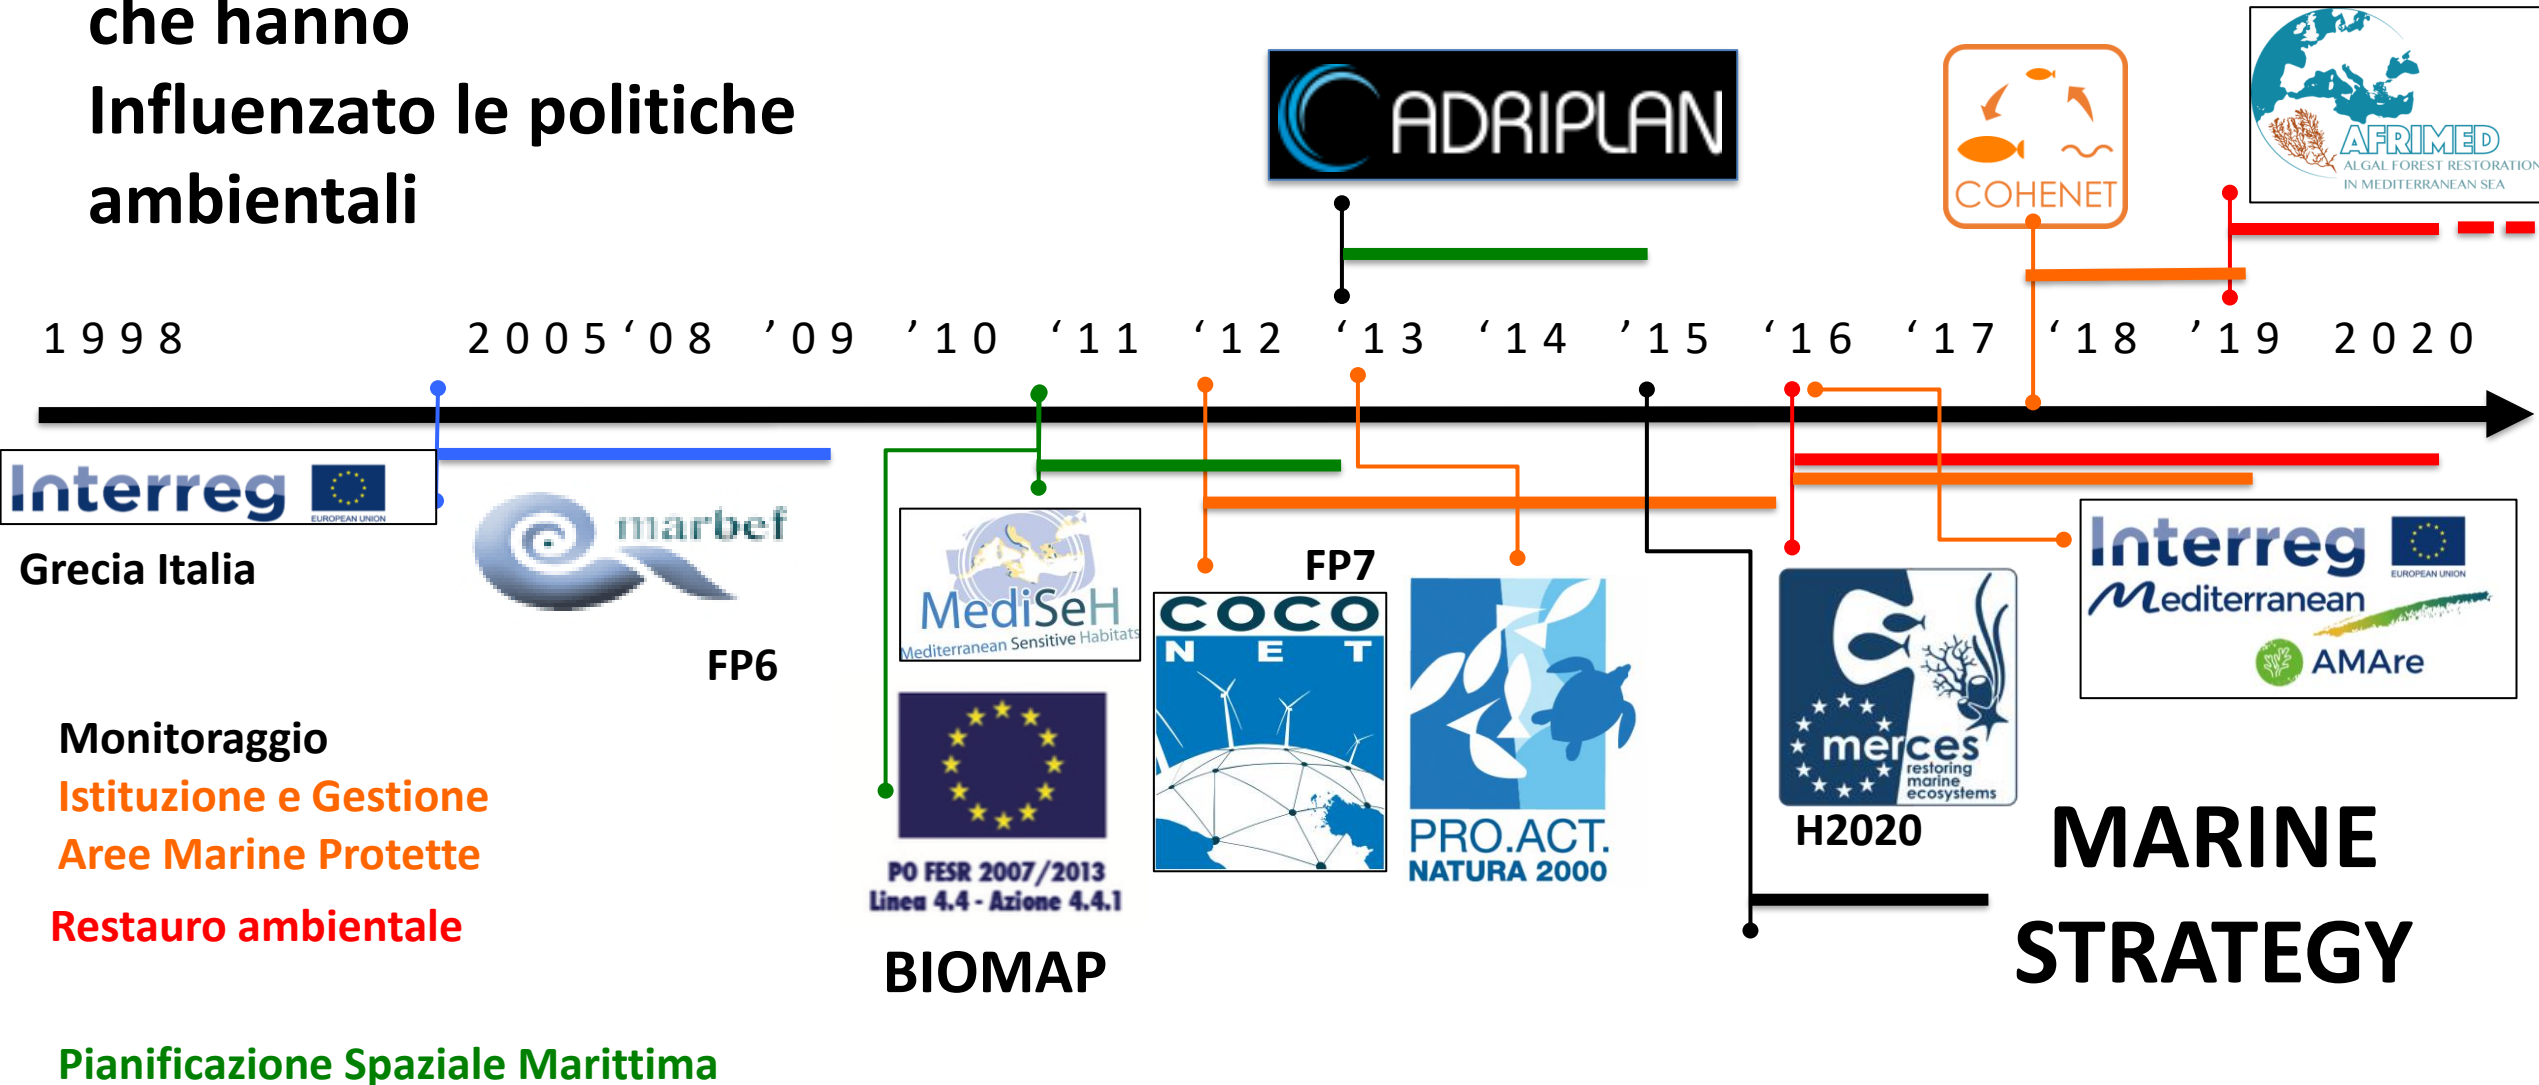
che hanno
Influenzato le politiche
ambientali

ADRIPLAN

COHENET

AFRIMED
ALGAL FOREST RESTORATION
IN MEDITERRANEAN SEA

1998 2005 '08 '09 '10 '11 '12 '13 '14 '15 '16 '17 '18 '19 2020

Interreg
EUROPEAN UNION
Grecia Italia

marbef

FP6

MediSeH
Mediterranean Sensitive Habitats

FP7

COCONET

PRO.ACT.
NATURA 2000

merces
restoring marine ecosystems

H2020

Interreg
EUROPEAN UNION
Mediterranean
AMAre

PO FESR 2007/2013
Linea 4.4 - Azione 4.4.1

BIOMAP

MARINE
STRATEGY

Monitoraggio
Istituzione e Gestione
Aree Marine Protette
Restauro ambientale

Pianificazione Spaziale Marittima